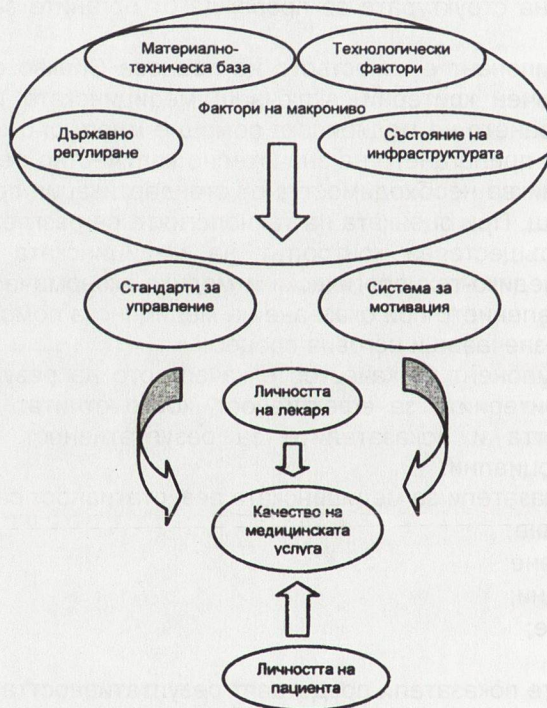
Материално-техническа база

Технологически фактори

Фактори на макрониво

Държавно регулиране

Състояние на инфраструктурата

Стандарти за управление

Система за мотивация

Личността на лекаря

Качество на медицинската услуга

Личността на пациента